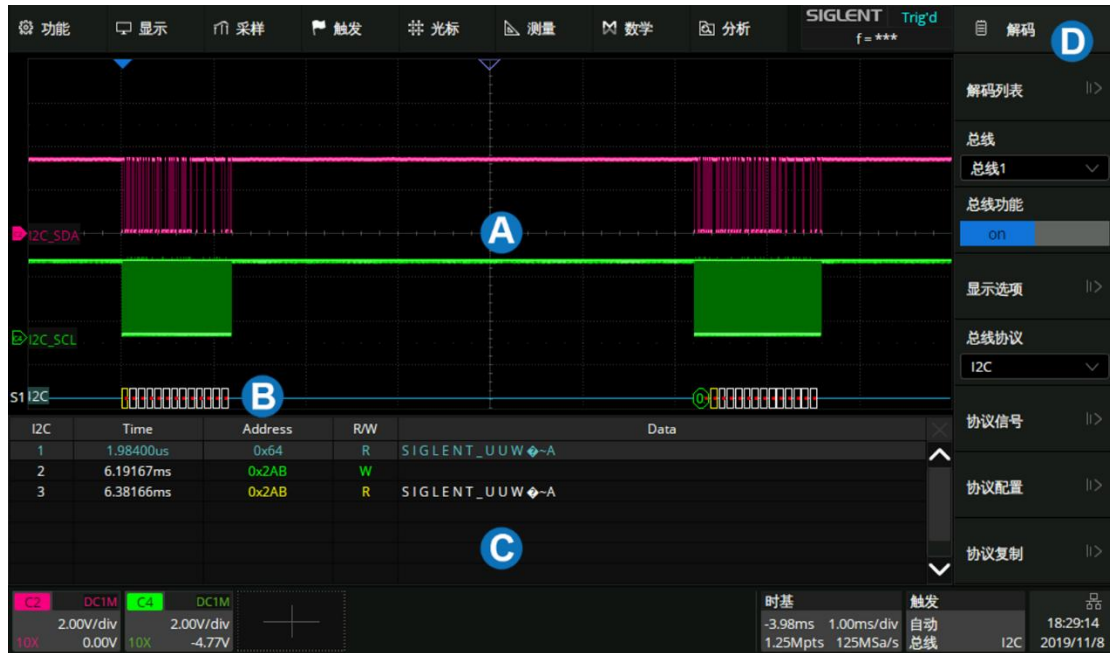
功能 显示 采样 触发 光标 测量 数学 分析 SIGLENT Trig'd f = *** 解码 D

A

I2C_SDA

I2C_SCL

S1 I2C B

| I2C | Time | Address | R/W | Data |
|---|---|---|---|---|
| 1 | 1.98400us | 0x64 | R | SIGLENT_UUW�~A |
| 2 | 6.19167ms | 0x2AB | W | |
| 3 | 6.38166ms | 0x2AB | R | SIGLENT_UUW�~A |

C

解码列表

总线
总线1

总线功能
on

显示选项

总线协议
I2C

协议信号

协议配置

协议复制

C2 DC1M 2.00V/div 10X 0.00V
C4 DC1M 2.00V/div 10X -4.77V

时基 -3.98ms 1.00ms/div 1.25Mpts 125MSa/s

触发 自动 总线 I2C

18:29:14 2019/11/8